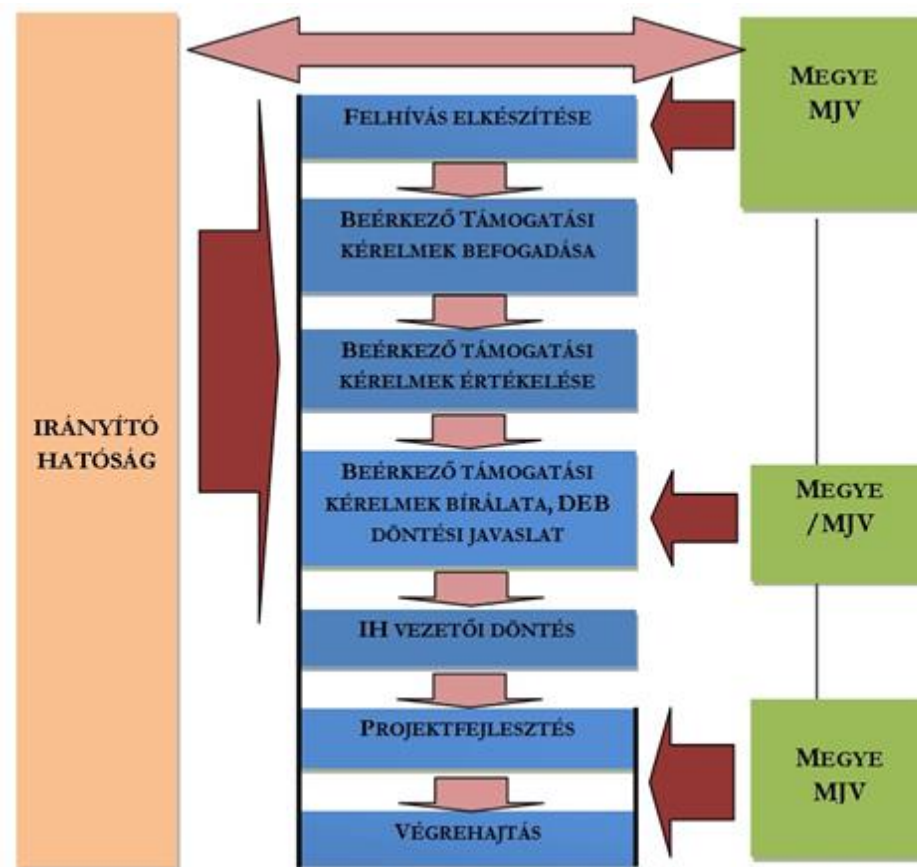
IRÁNYÍTÓ HATÓSÁG

FELHÍVÁS ELKÉSZÍTÉSE

BEÉRKEZŐ TÁMOGATÁSI KÉRELMEK BEFOGADÁSA

BEÉRKEZŐ TÁMOGATÁSI KÉRELMEK ÉRTÉKELÉSE

BEÉRKEZŐ TÁMOGATÁSI KÉRELMEK BÍRÁLATA, DEB DÖNTÉSI JAVASLAT

IH VEZETŐI DÖNTÉS

PROJEKTFEJLESZTÉS

VÉGREHAJTÁS

MEGYE MJV

MEGYE /MJV

MEGYE MJV